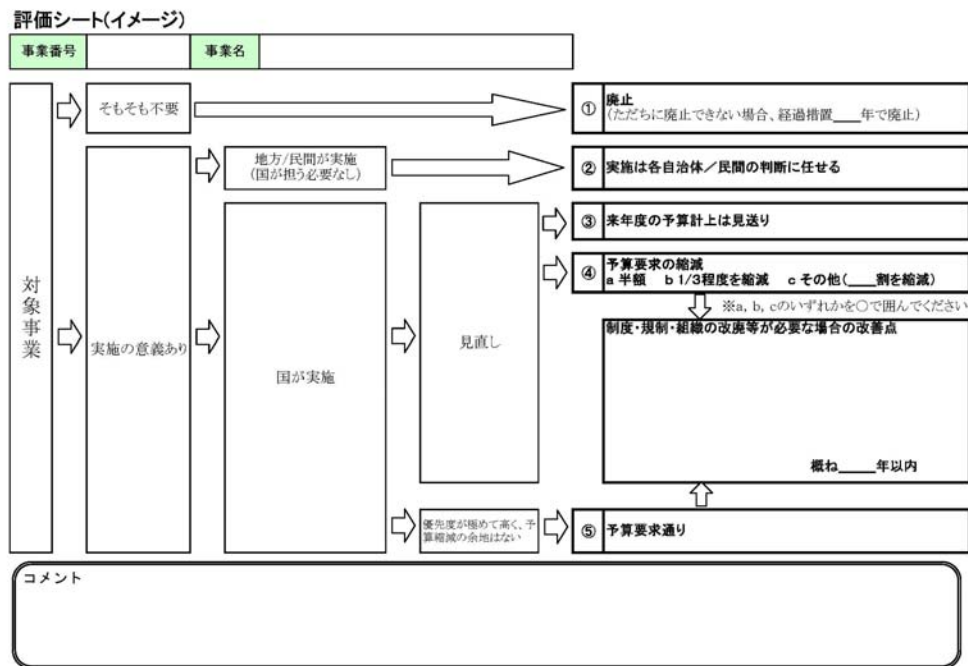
評価シート(イメージ)

事業番号 事業名

対象事業

そもそも不要

① 廃止
(ただちに廃止できない場合、経過措置____年で廃止)

実施の意義あり

地方/民間が実施
(国が担う必要なし)

② 実施は各自治体/民間の判断に任せる

国が実施

見直し

③ 来年度の予算計上は見送り

④ 予算要求の縮減
a 半額 b 1/3程度を縮減 c その他(____割を縮減)

※a, b, cのいずれかを○で囲んでください

制度・規制・組織の改廃等が必要な場合の改善点

概ね____年以内

優先度が極めて高く、予算縮減の余地はない

⑤ 予算要求通り

コメント